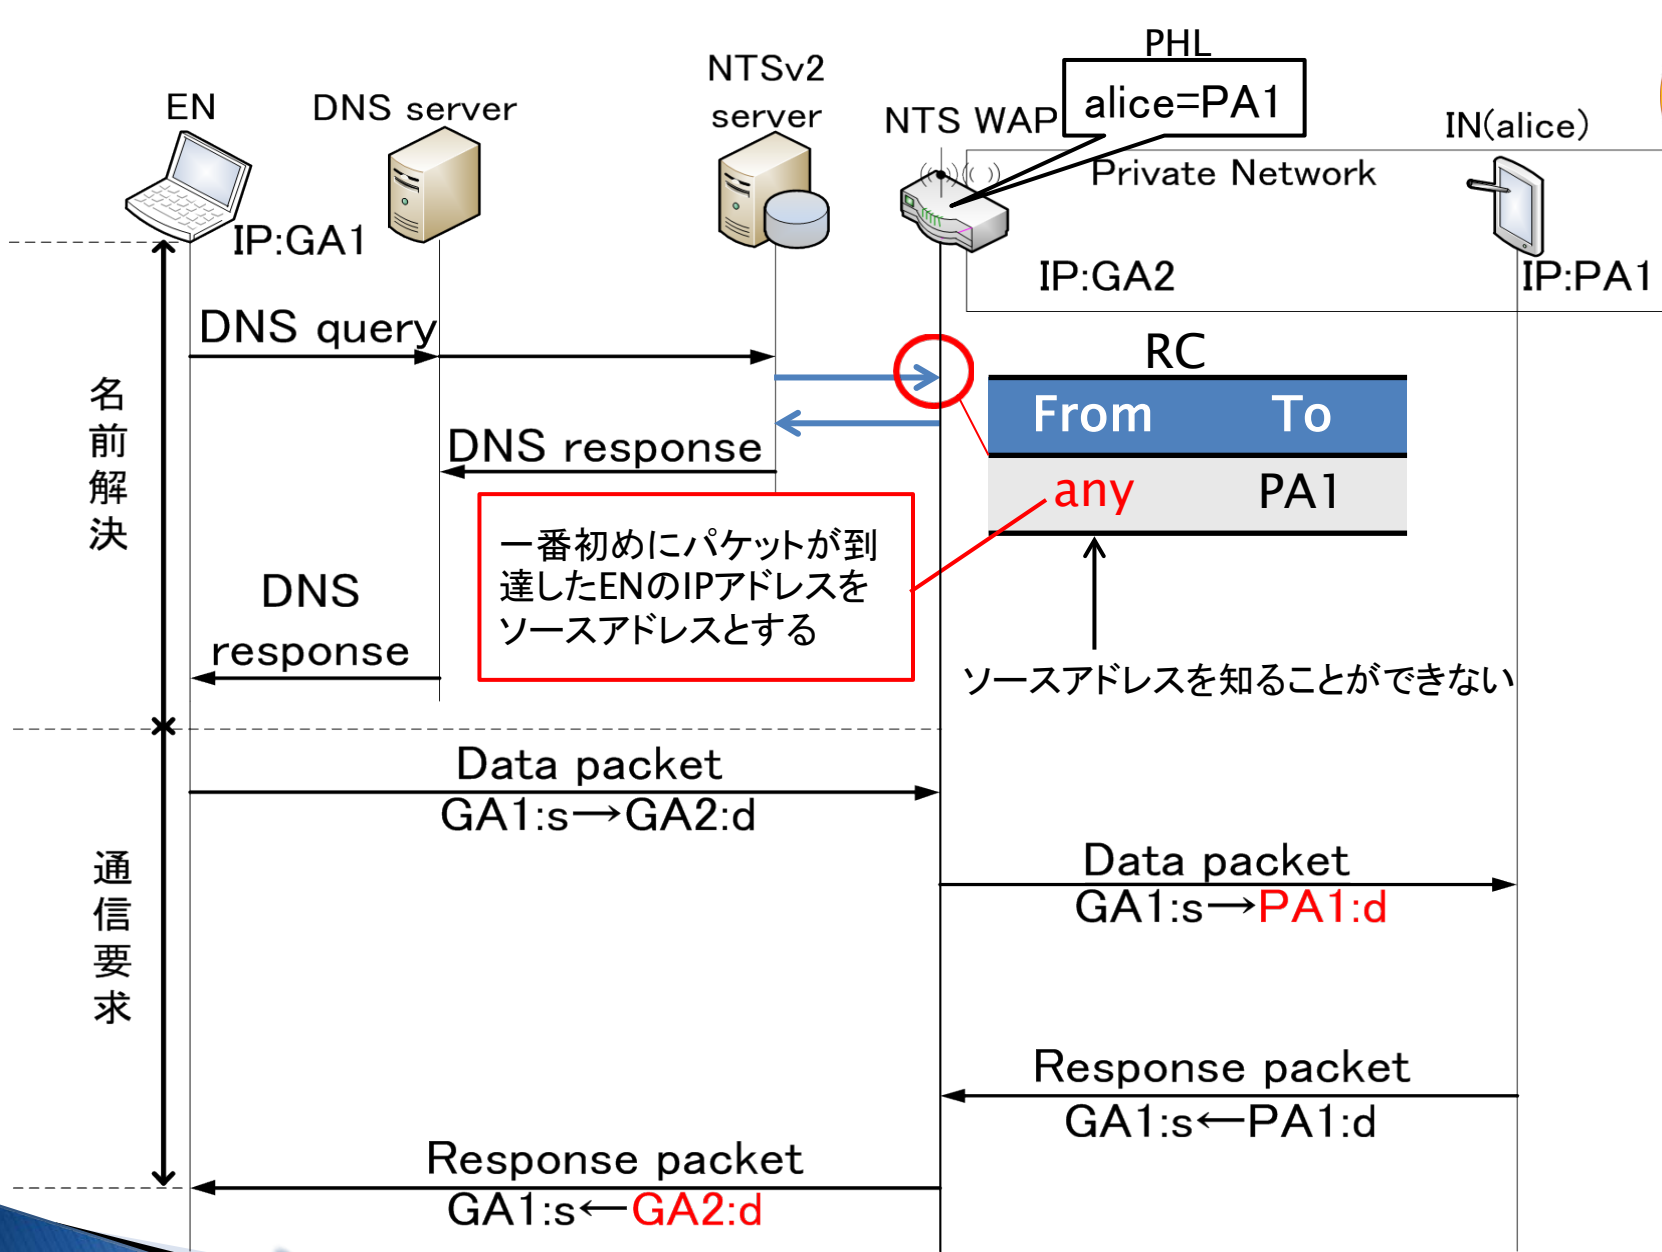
EN

DNS server

NTSv2 server

NTS WAP

PHL

alice=PA1

IN(alice)

Private Network

IP:GA1

IP:GA2

IP:PA1

名前解決

DNS query

RC

| From | To |
|---|---|
| any | PA1 |

DNS response

一番初めにパケットが到達したENのIPアドレスをソースアドレスとする

DNS response

ソースアドレスを知ることができない

通信要求

Data packet
GA1:s→GA2:d

Data packet
GA1:s→PA1:d

Response packet
GA1:s←PA1:d

Response packet
GA1:s←GA2:d